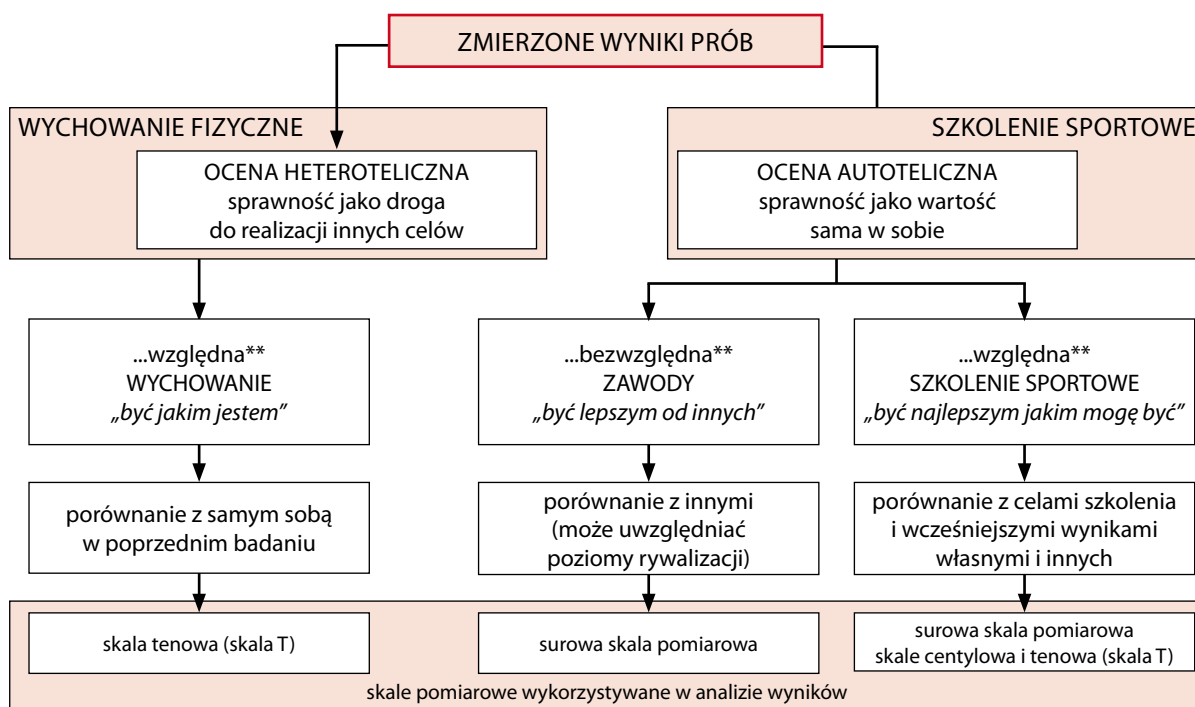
ZMIERZONE WYNIKI PRÓB

WYCHOWANIE FIZYCZNE

OCENA HETEROTELICZNA
sprawność jako droga do realizacji innych celów

SZKOLENIE SPORTOWE

OCENA AUTOTELICZNA
sprawność jako wartość sama w sobie

...względna**
WYCHOWANIE
„być jakim jestem"

...bezwzględna**
ZAWODY
„być lepszym od innych"

...względna**
SZKOLENIE SPORTOWE
„być najlepszym jakim mogę być"

porównanie z samym sobą w poprzednim badaniu

porównanie z innymi (może uwzględniać poziomy rywalizacji)

porównanie z celami szkolenia i wcześniejszymi wynikami własnymi i innych

skala tenowa (skala T)

surowa skala pomiarowa

surowa skala pomiarowa
skale centylowa i tenowa (skala T)

skale pomiarowe wykorzystywane w analizie wyników